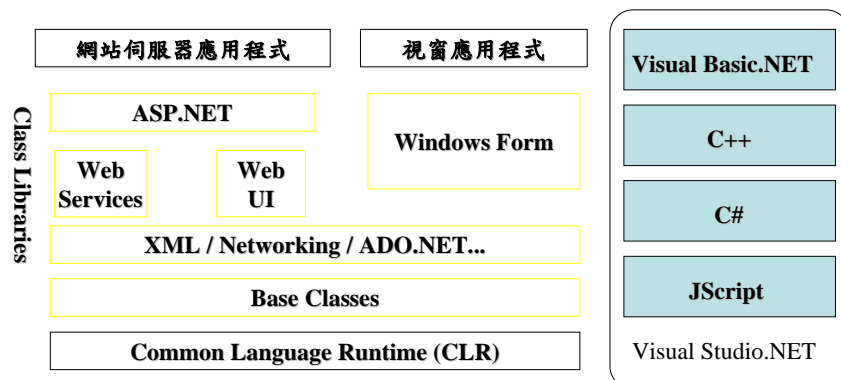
網站伺服器應用程式

視窗應用程式

Class Libraries

ASP.NET

Web Services

Web UI

Windows Form

XML / Networking / ADO.NET...

Base Classes

Common Language Runtime (CLR)

Visual Basic.NET

C++

C#

JScript

Visual Studio.NET